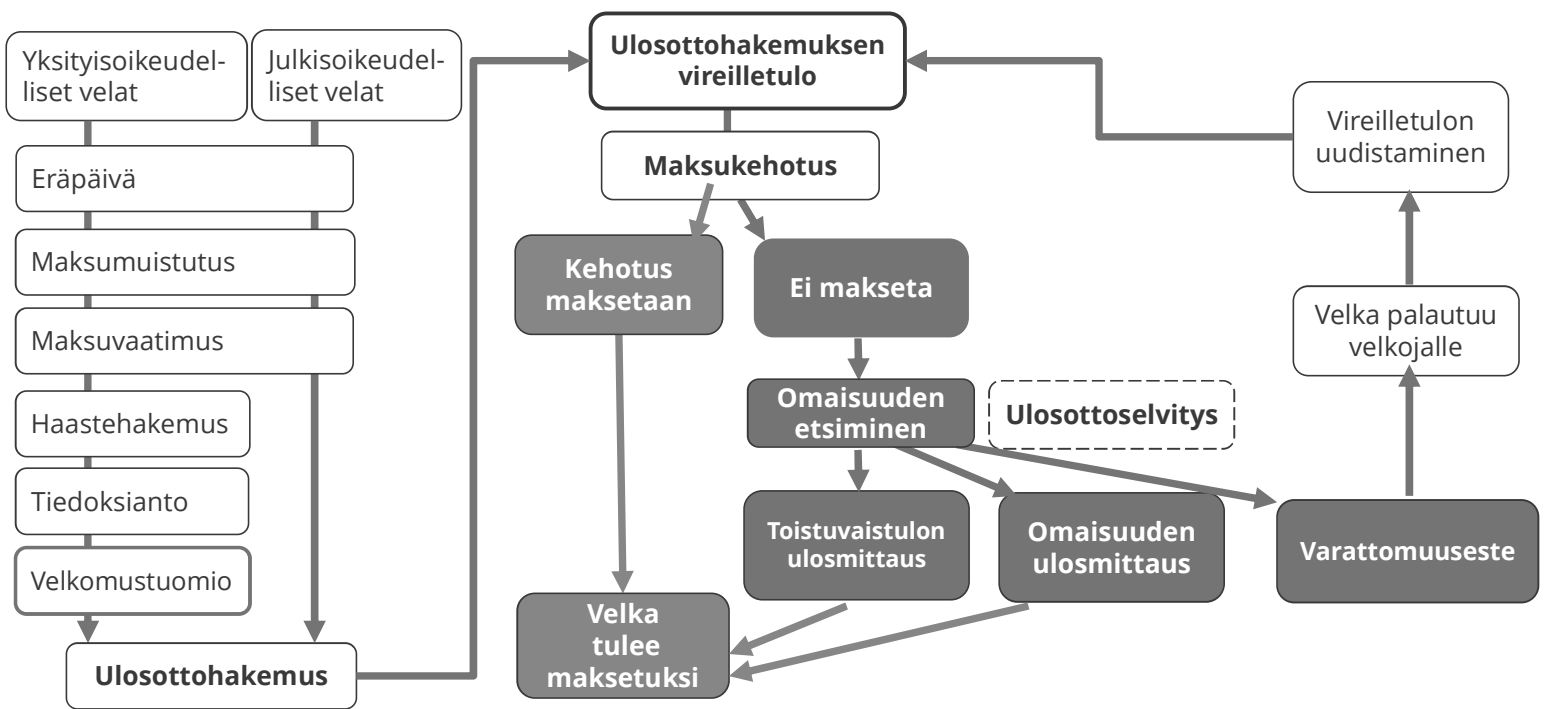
Yksityisoikeudelliset velat

Julkisoikeudelliset velat

Eräpäivä

Maksumuistutus

Maksuvaatimus

Haastehakemus

Tiedoksianto

Velkomustuomio

Ulosottohakemus

Ulosottohakemuksen vireilletulo

Maksukehotus

Kehotus maksetaan

Ei makseta

Omaisuuden etsiminen

Ulosottoselvitys

Toistuvaistulon ulosmittaus

Omaisuuden ulosmittaus

Varattomuuseste

Velka tulee maksetuksi

Velka palautuu velkojalle

Vireilletulon uudistaminen